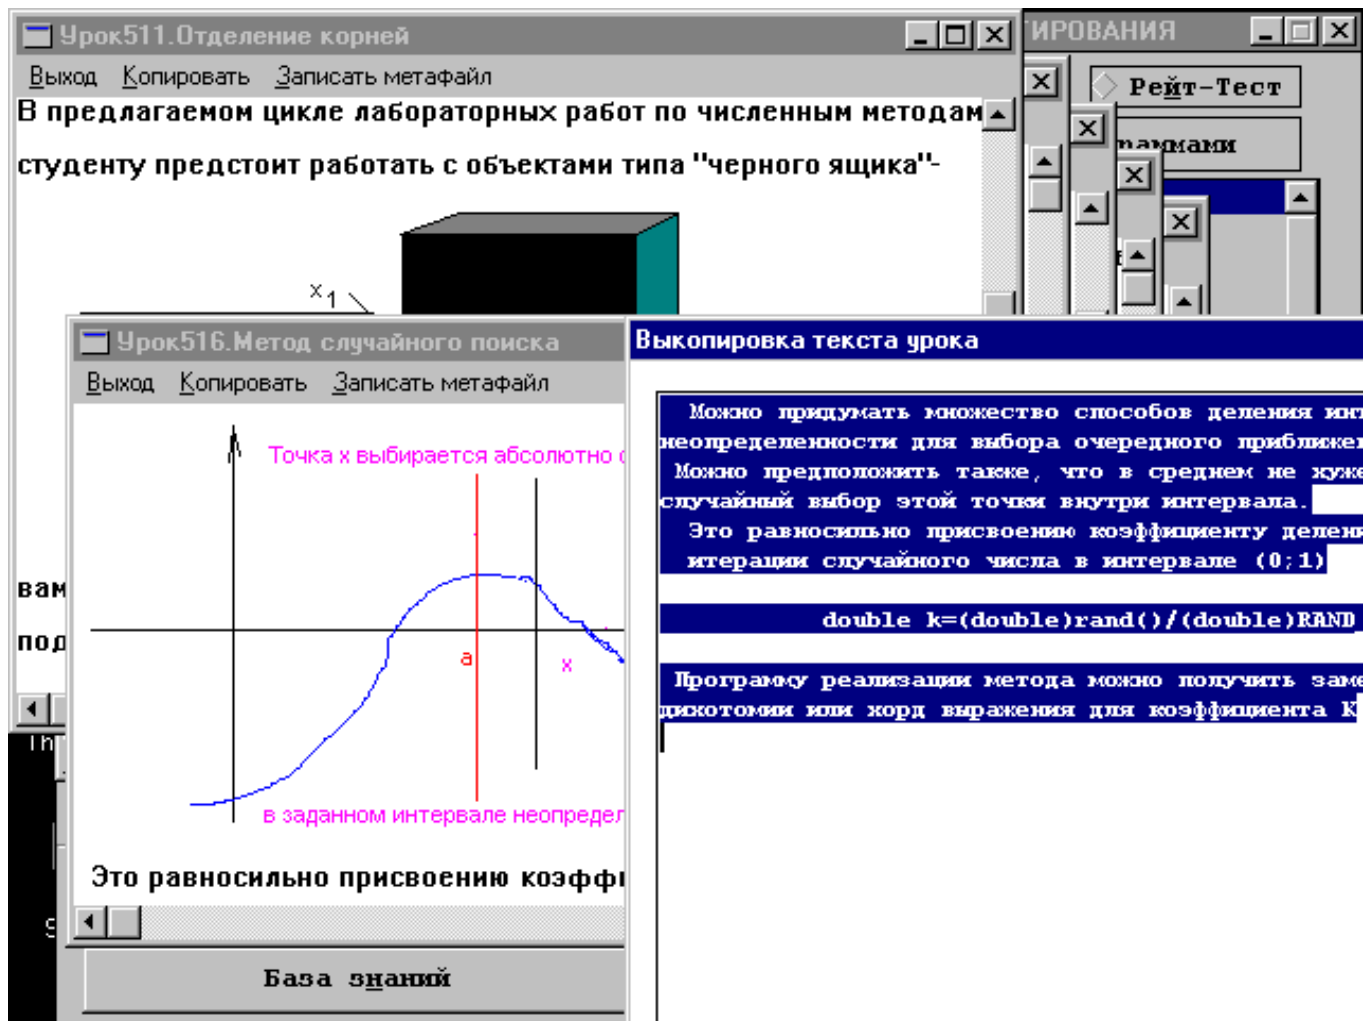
Урок511.Отделение корней

Выход Копировать Записать метафайл

В предлагаемом цикле лабораторных работ по численным методам студенту предстоит работать с объектами типа "черного ящика"-

$x_1$

вам

под

Th

ИРОВАНИЯ

Рейт-Тест

раммами

Урок516.Метод случайного поиска

Выход Копировать Записать метафайл

Точка x выбирается абсолютно

a

x

в заданном интервале неопредел

Это равносильно присвоению коэффи

База знаний

Выкопировка текста урока

Можно придумать множество способов деления инт неопределенности для выбора очередного приближен Можно предположить также, что в среднем не хуже случайный выбор этой точки внутри интервала.
Это равносильно присвоению коэффициенту делени итерации случайного числа в интервале (0;1)

double k=(double)rand()/(double)RAND

Программу реализации метода можно получить заме дихотомии или хорд выражения для коэффициента К